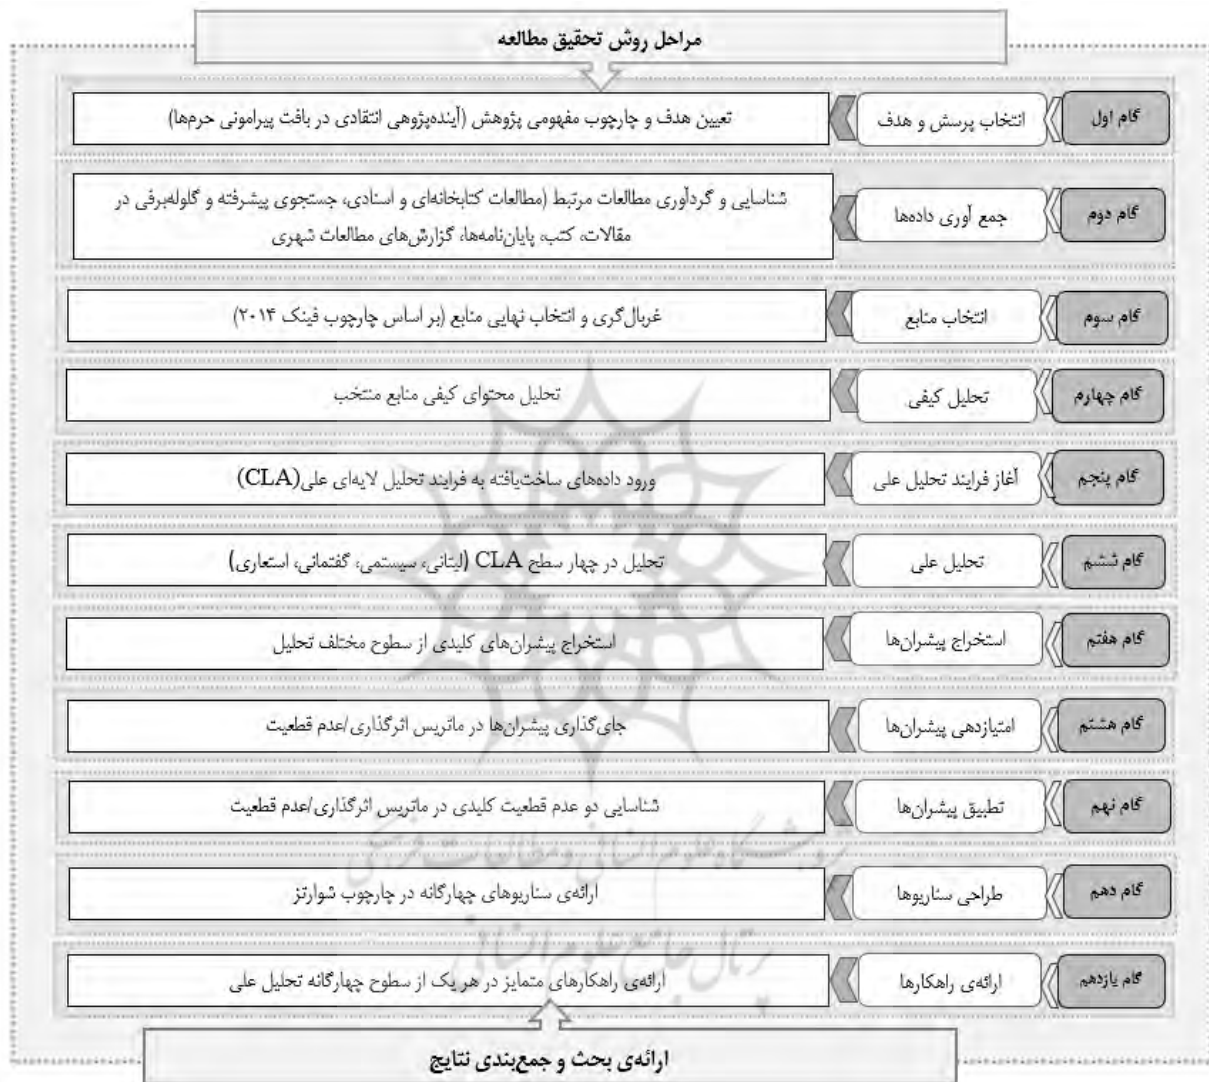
مراحل روش تحقیق مطالعه

گام اول
انتخاب پرسش و هدف
تعیین هدف و چارچوب مفهومی پژوهش (آینده‌پژوهی انتقادی در بافت پیرامونی حرم‌ها)

گام دوم
جمع آوری داده‌ها
شناسایی و گردآوری مطالعات مرتبط (مطالعات کتابخانه‌ای و اسنادی، جستجوی پیشرفته و گلوله‌برفی در مقالات، کتب، پایان‌نامه‌ها، گزارش‌های مطالعات شهری

گام سوم
انتخاب منابع
غربال‌گری و انتخاب نهایی منابع (بر اساس چارچوب فینک ۲۰۱۴)

گام چهارم
تحلیل کیفی
تحلیل محتوای کیفی منابع منتخب

گام پنجم
آغاز فرایند تحلیل علی
ورود داده‌های ساخت‌یافته به فرایند تحلیل لایه‌ای علی(CLA)

گام ششم
تحلیل علی
تحلیل در چهار سطح CLA (لیتانی، سیستمی، گفتمانی، استعاری)

گام هفتم
استخراج پیشران‌ها
استخراج پیشران‌های کلیدی از سطوح مختلف تحلیل

گام هشتم
امتیازدهی پیشران‌ها
جای‌گذاری پیشران‌ها در ماتریس اثرگذاری/عدم قطعیت

گام نهم
تطبیق پیشران‌ها
شناسایی دو عدم قطعیت کلیدی در ماتریس اثرگذاری/عدم قطعیت

گام دهم
طراحی سناریوها
ارائه‌ی سناریوهای چهارگانه در چارچوب شوارتز

گام یازدهم
ارائه‌ی راهکارها
ارائه‌ی راهکارهای متمایز در هر یک از سطوح چهارگانه تحلیل علی

ارائه‌ی بحث و جمع‌بندی نتایج